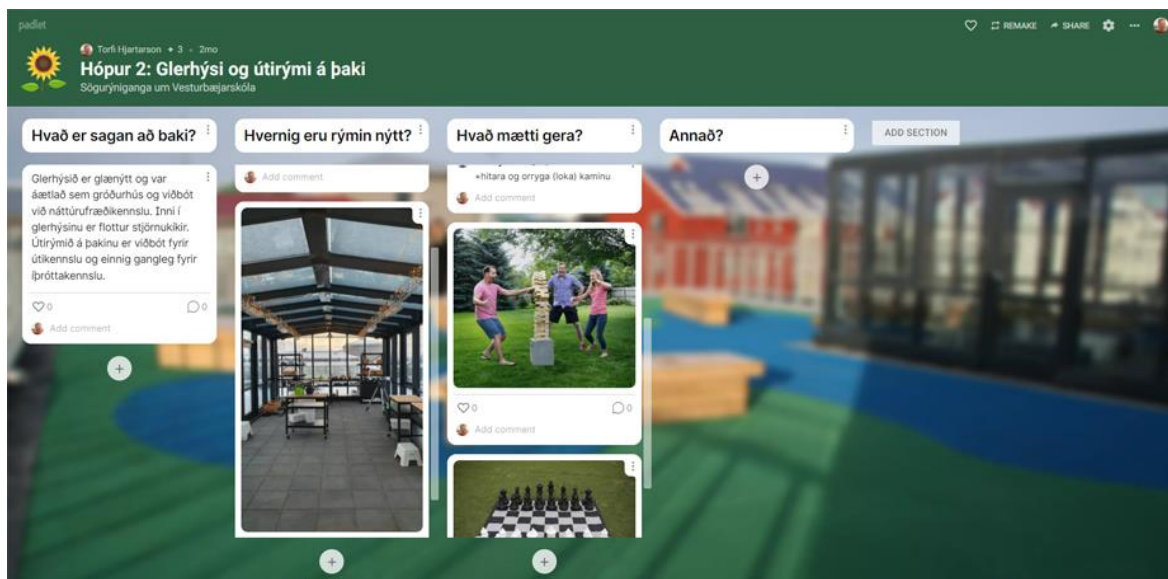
padlet

Torfi Hjartarson • 3 • 2mo

Hópur 2: Glerhýsi og útirými á þaki

Söguryniganga um Vesturbæjarskóla

REMAKE SHARE

Hvað er sagan að baki?

Glerhýsið er glænýtt og var áætlað sem gróðurhús og viðbót við náttúrufræðikennslu. Inni í glerhýsinu er flottur stjörnukíkir. Útirýmið á þakinu er viðbót fyrir útikennslu og einnig gangleg fyrir íþróttakennslu.

0 0

Add comment

Hvernig eru rýmin nýtt?

Add comment

Hvað mætti gera?

+hitara og orryga (loka) kaminu

Add comment

0 0

Add comment

Annað?

ADD SECTION